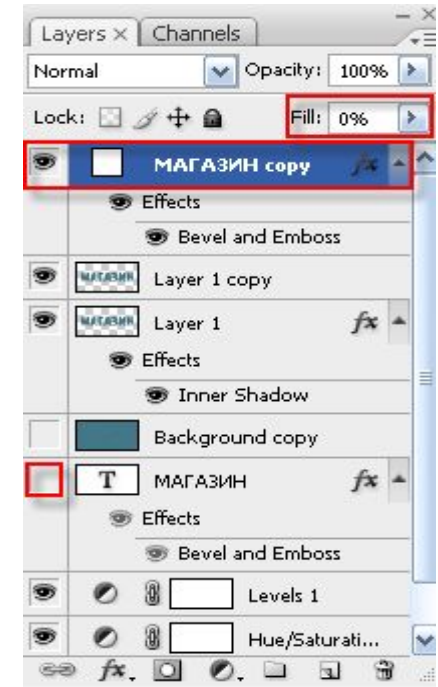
Layers × Channels

Normal Opacity: 100%

Lock: Fill: 0%

МАГАЗИН copy fx

Effects

Bevel and Emboss

МАГАЗИН Layer 1 copy

МАГАЗИН Layer 1 fx

Effects

Inner Shadow

Background copy

T МАГАЗИН fx

Effects

Bevel and Emboss

Levels 1

Hue/Saturati...

fx